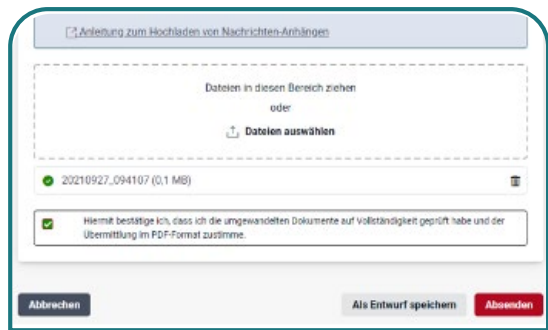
Anleitung zum Hochladen von Nachrichten-Anhängen

Dateien in diesen Bereich ziehen
oder
Dateien auswählen

20210927_094107 (0,1 MB)

Hiermit bestätige ich, dass ich die umgewandelten Dokumente auf Vollständigkeit geprüft habe und der Übermittlung im PDF-Format zustimme.

Abbrechen

Als Entwurf speichern

Absenden